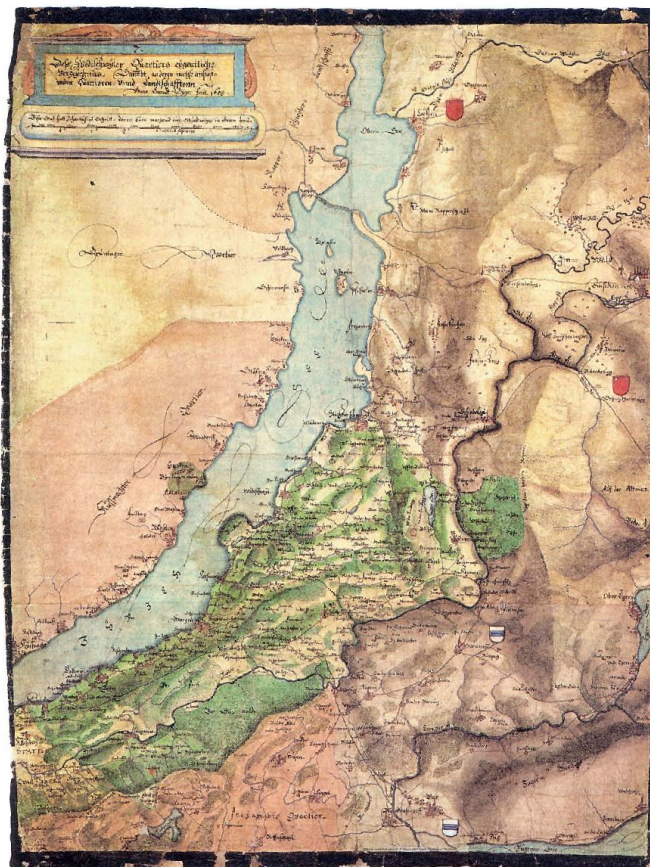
Deß Wädischwyler Quartiers eigentliche Verzeichnus, Sambt anderen nechst anstossenden Quartieren vnd Landschafften
Hans Conrad Gyger fecit 1660

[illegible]

Ober See

Zürich See

Dürnten

Rapperschwyl

Wädischwyl

Horgen

Richtischwyl

Pfäffikon

Wollerau

Schwyz

Lachen

Sihl

Zug

Egeri

Zugamt Quartier

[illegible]